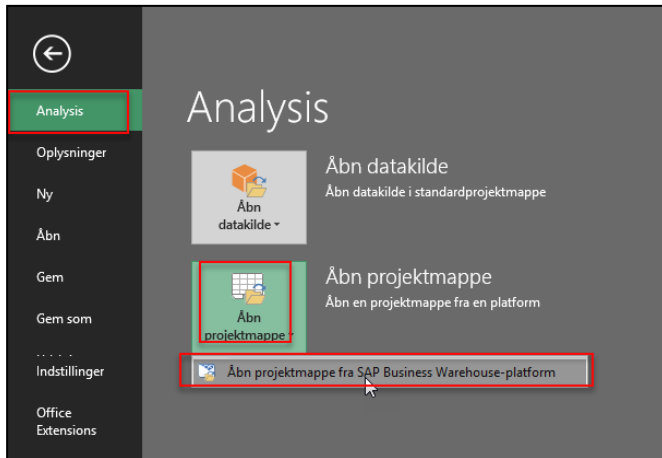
Analysis
Oplysninger
Ny
Åbn
Gem
Gem som
Indstillinger
Office Extensions

Analysis

Åbn datakilde
Åbn datakilde
Åbn datakilde i standardprojektmappe

Åbn projektmappe
Åbn projektmappe
Åbn en projektmappe fra en platform

Åbn projektmappe fra SAP Business Warehouse-platform